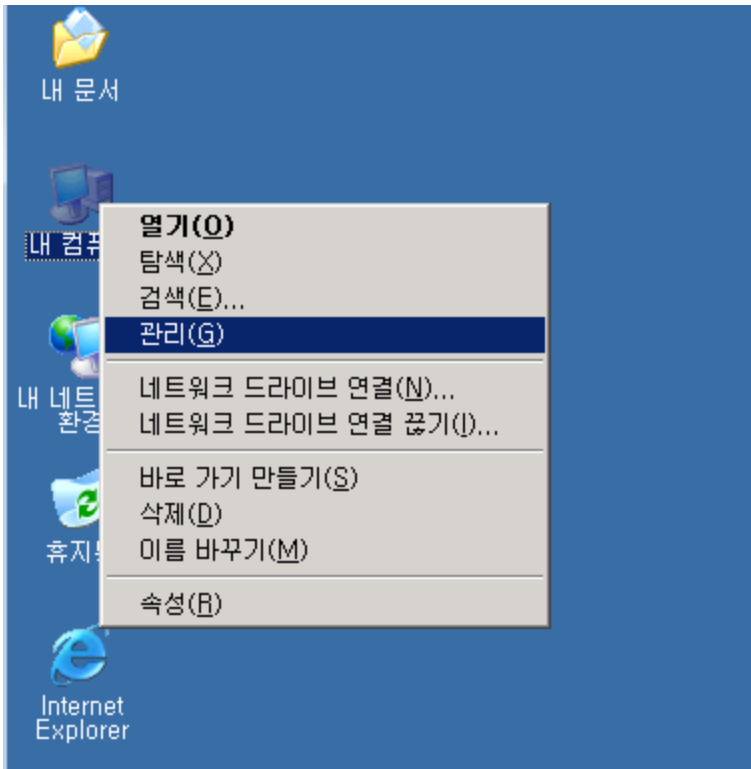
내 문서

내 컴퓨

내 네트
환경

휴지통

Internet Explorer

열기(O)
탐색(X)
검색(E)...
관리(G)
네트워크 드라이브 연결(N)...
네트워크 드라이브 연결 끊기(I)...
바로 가기 만들기(S)
삭제(D)
이름 바꾸기(M)
속성(R)